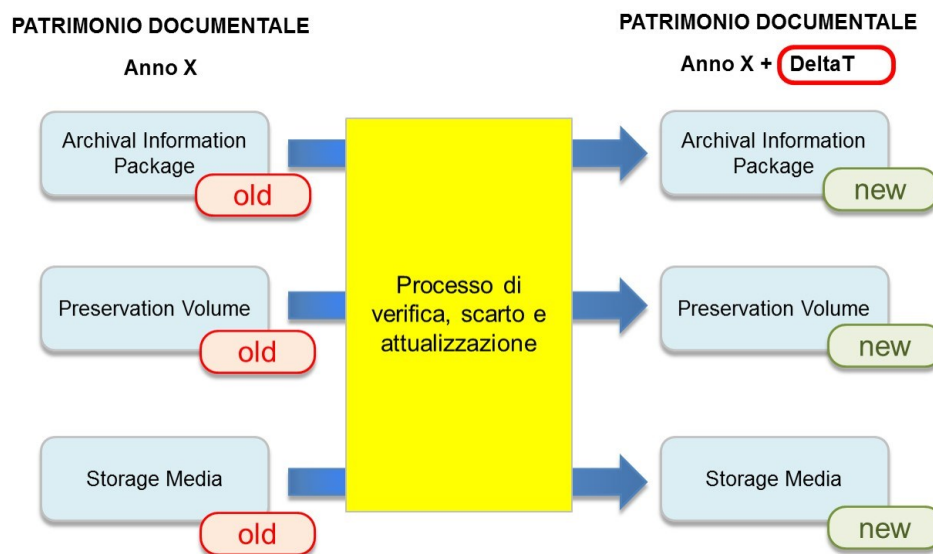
PATRIMONIO DOCUMENTALE

Anno X

Archival Information Package

old

Preservation Volume

old

Storage Media

old

Processo di verifica, scarto e attualizzazione

PATRIMONIO DOCUMENTALE

Anno X + DeltaT

Archival Information Package

new

Preservation Volume

new

Storage Media

new